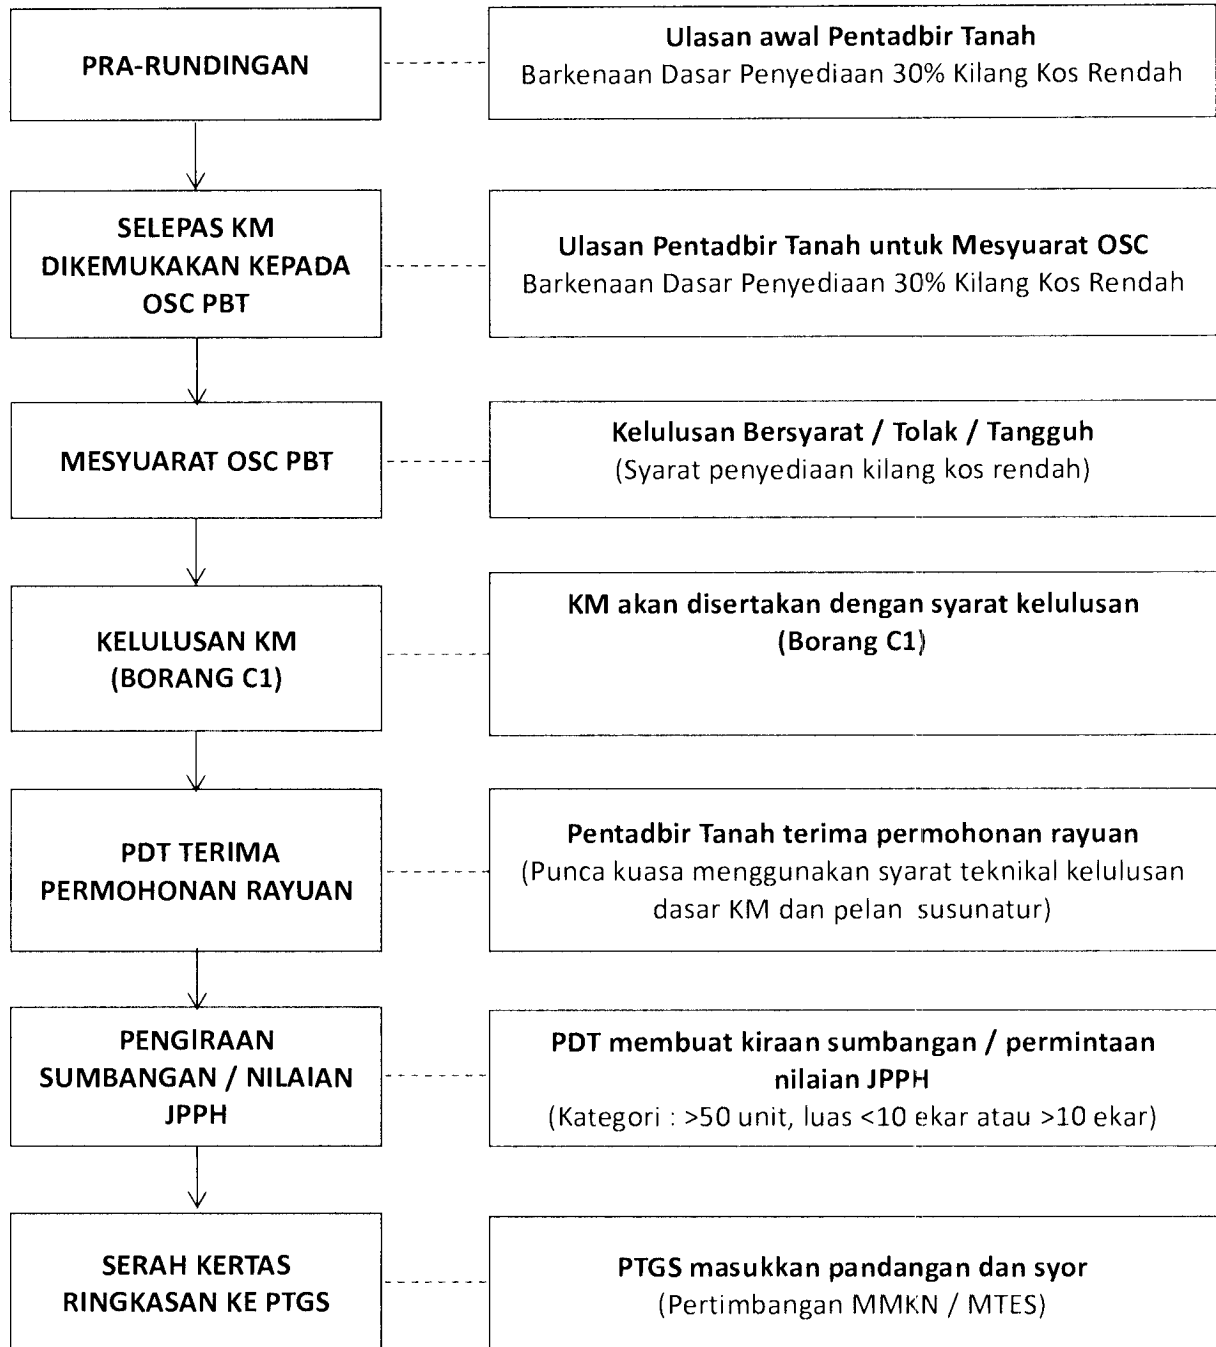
PRA-RUNDINGAN

Ulasan awal Pentadbir Tanah
Barkenaan Dasar Penyediaan 30% Kilang Kos Rendah

SELEPAS KM DIKEMUKAKAN KEPADA OSC PBT

Ulasan Pentadbir Tanah untuk Mesyuarat OSC
Barkenaan Dasar Penyediaan 30% Kilang Kos Rendah

MESYUARAT OSC PBT

Kelulusan Bersyarat / Tolak / Tangguh
(Syarat penyediaan kilang kos rendah)

KELULUSAN KM (BORANG C1)

KM akan disertakan dengan syarat kelulusan (Borang C1)

PDT TERIMA PERMOHONAN RAYUAN

Pentadbir Tanah terima permohonan rayuan
(Punca kuasa menggunakan syarat teknikal kelulusan dasar KM dan pelan susunatur)

PENGIRAAN SUMBANGAN / NILAIAN JPPH

PDT membuat kiraan sumbangan / permintaan nilaian JPPH
(Kategori : >50 unit, luas <10 ekar atau >10 ekar)

SERAH KERTAS RINGKASAN KE PTGS

PTGS masukkan pandangan dan syor
(Pertimbangan MMKN / MTES)